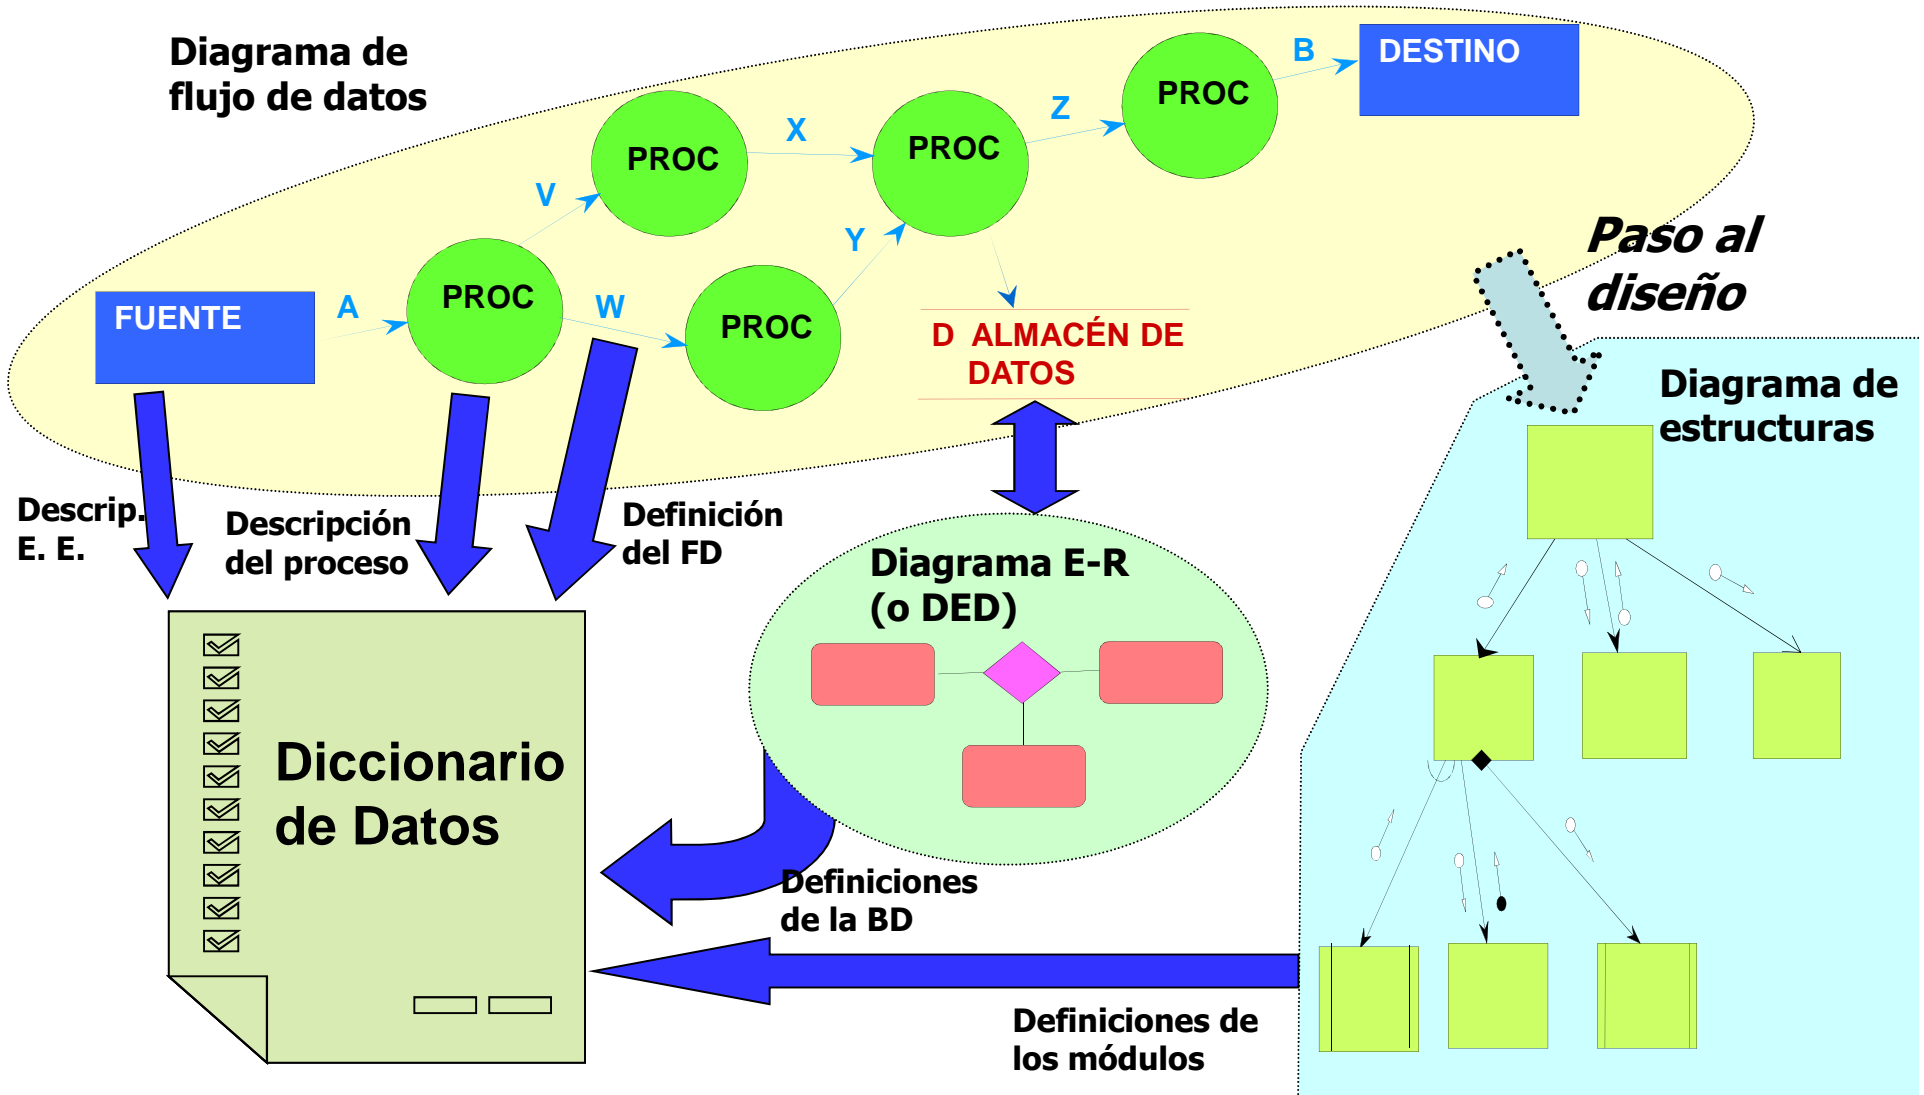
Diagrama de flujo de datos

PROC

X

PROC

Z

PROC

B

DESTINO

V

Y

FUENTE

A

PROC

W

PROC

D ALMACÉN DE DATOS

Paso al diseño

Diagrama de estructuras

Descrip. E. E.

Descripción del proceso

Definición del FD

Diagrama E-R (o DED)

Diccionario de Datos

Definiciones de la BD

Definiciones de los módulos